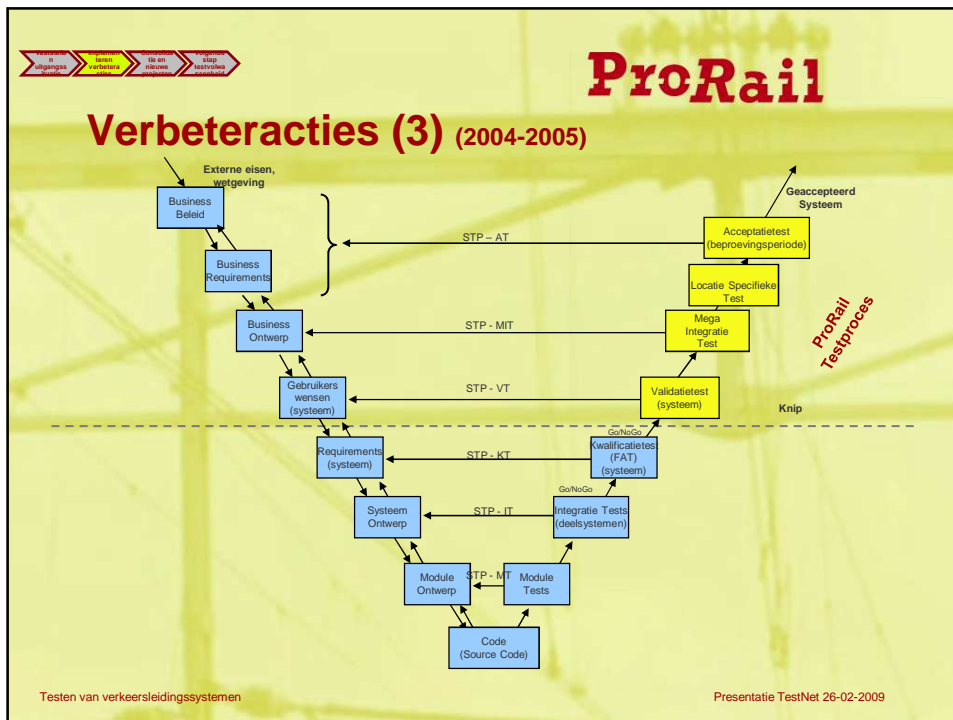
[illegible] | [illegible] | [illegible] | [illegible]

ProRail

Verbeteracties (3) (2004-2005)

Externe eisen, wetgeving

Business Beleid

Business Requirements

Business Ontwerp

Gebruikers wensen (systeem)

Requirements (systeem)

Systeem Ontwerp

Module Ontwerp

Code (Source Code)

Module Tests

Integratie Tests (deelsystemen)

Go/NoGo

Kwalificatietes (FAT) (systeem)

Go/NoGo

Validatietest (systeem)

Mega Integratie Test

Locatie Specifieke Test

Acceptatietest (beproevingsperiode)

Geaccepteerd Systeem

STP – AT

STP - MIT

STP - VT

STP - KT

STP - IT

STP - MT

Knip

ProRail Testproces

Testen van verkeersleidingssystemen

Presentatie TestNet 26-02-2009